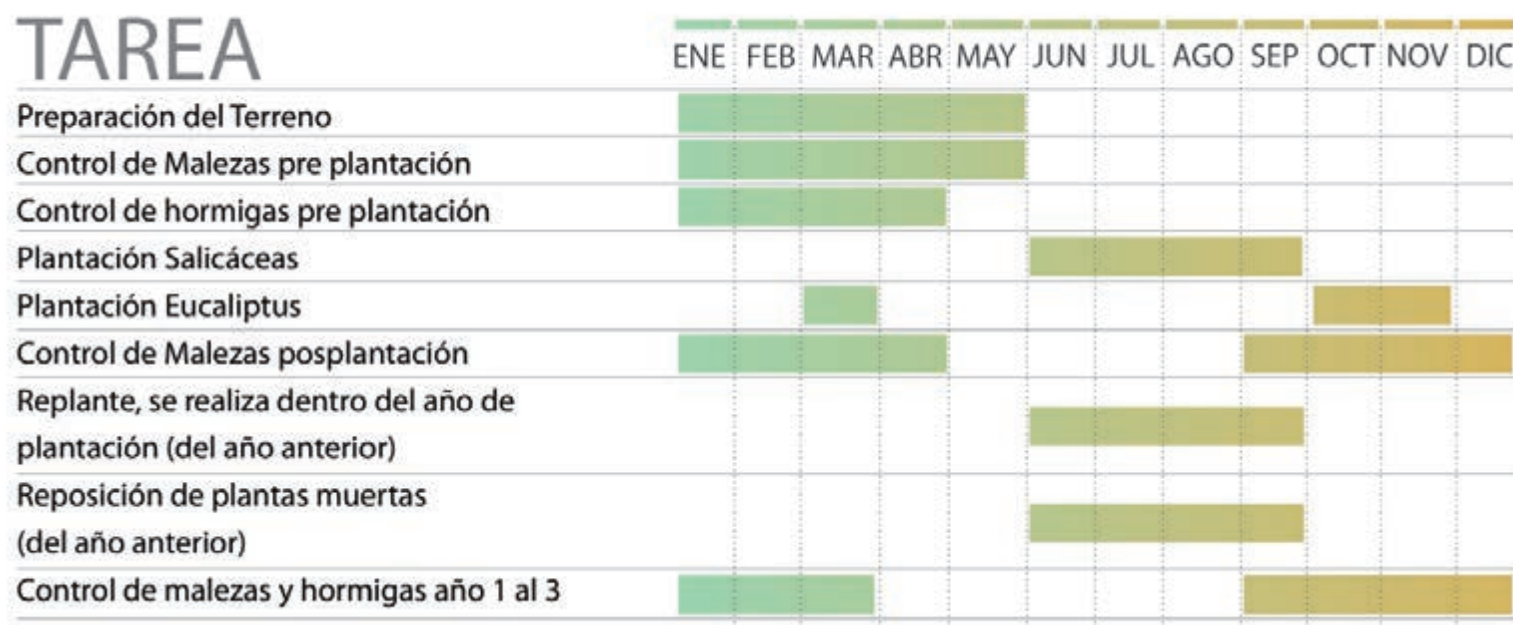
| TAREA | ENE | FEB | MAR | ABR | MAY | JUN | JUL | AGO | SEP | OCT | NOV | DIC |
|---|---|---|---|---|---|---|---|---|---|---|---|---|
| Preparación del Terreno | | | | | | | | | | | | |
| Control de Malezas pre plantación | | | | | | | | | | | | |
| Control de hormigas pre plantación | | | | | | | | | | | | |
| Plantación Salicáceas | | | | | | | | | | | | |
| Plantación Eucaliptus | | | | | | | | | | | | |
| Control de Malezas posplantación | | | | | | | | | | | | |
| Replante, se realiza dentro del año de plantación (del año anterior) | | | | | | | | | | | | |
| Reposición de plantas muertas (del año anterior) | | | | | | | | | | | | |
| Control de malezas y hormigas año 1 al 3 | | | | | | | | | | | | |